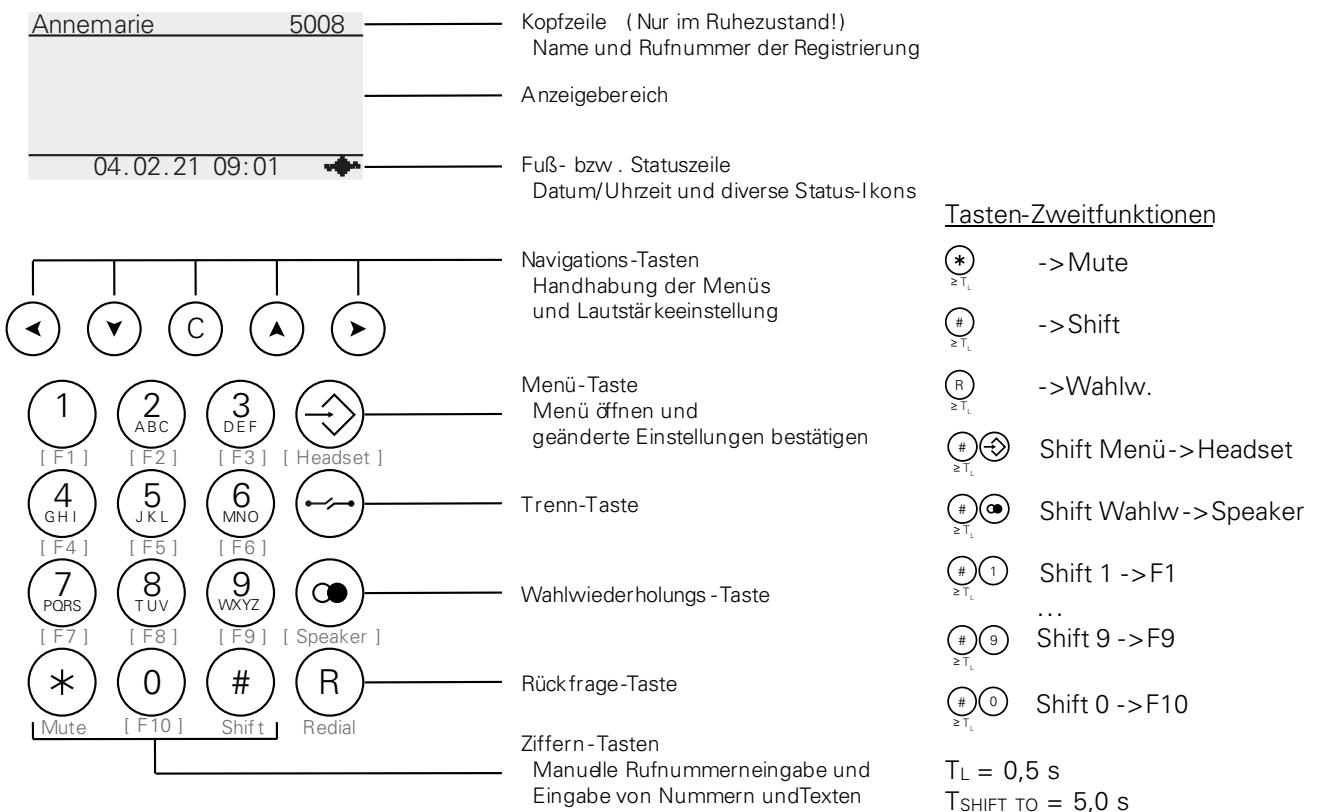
Annemarie 5008

04.02.21 09:01

Kopfzeile (Nur im Ruhezustand!)
Name und Rufnummer der Registrierung

Anzeigebereich

Fuß- bzw. Statuszeile
Datum/Uhrzeit und diverse Status-Ikons

C

1 [F1]
2 ABC [F2]
3 DEF [F3]
[Headset]
4 GHI [F4]
5 JKL [F5]
6 MNO [F6]
7 PQRS [F7]
8 TUV [F8]
9 WXYZ [F9]
[Speaker]
$*$ Mute
0 [F10]
# Shift
R Redial

Navigations-Tasten
Handhabung der Menüs und Lautstärkeeinstellung

Menü-Taste
Menü öffnen und geänderte Einstellungen bestätigen

Trenn-Taste

Wahlwiederholungs-Taste

Rückfrage-Taste

Ziffern-Tasten
Manuelle Rufnummerneingabe und Eingabe von Nummern undTexten

Tasten-Zweitfunktionen

$*$ $\geq T_L$ ->Mute

# $\geq T_L$ ->Shift

R $\geq T_L$ ->Wahlw.

# $\geq T_L$ Shift Menü->Headset

# $\geq T_L$ Shift Wahlw->Speaker

# $\geq T_L$ 1 Shift 1 ->F1

...

# $\geq T_L$ 9 Shift 9 ->F9

# $\geq T_L$ 0 Shift 0 ->F10

$T_L = 0,5$ s
$T_{SHIFT\ TO} = 5,0$ s